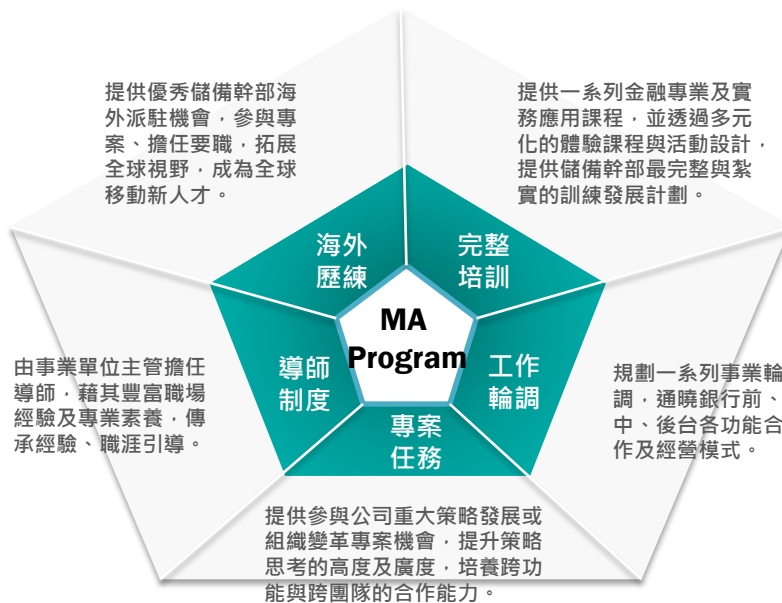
提供優秀儲備幹部海外派駐機會，參與專案、擔任要職，拓展全球視野，成為全球移動新人才。

提供一系列金融專業及實務應用課程，並透過多元化的體驗課程與活動設計，提供儲備幹部最完整與紮實的訓練發展計劃。

海外歷練

完整培訓

MA Program

導師制度

工作輪調

專案任務

由事業單位主管擔任導師，藉其豐富職場經驗及專業素養，傳承經驗、職涯引導。

規劃一系列事業輪調，通曉銀行前、中、後台各功能合作及經營模式。

提供參與公司重大策略發展或組織變革專案機會，提升策略思考的高度及廣度，培養跨功能與跨團隊的合作能力。